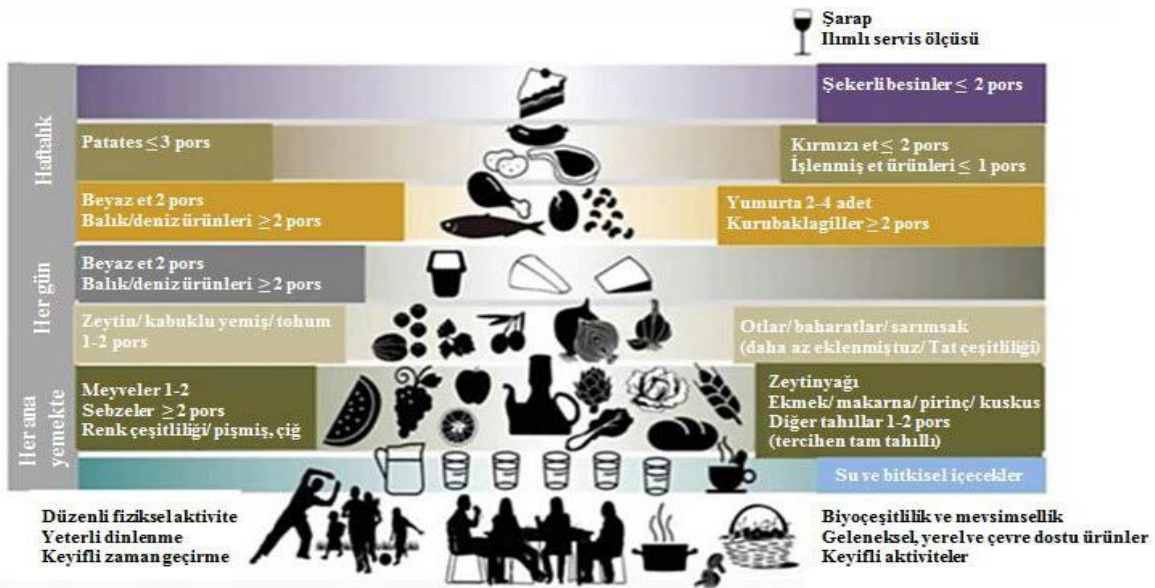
Şarap
Ilımlı servis ölçüsü

Haftalık

Şekerli besinler ≤ 2 pors

Patates ≤3 pors

Kırmızı et ≤ 2 pors
İşlenmiş et ürünleri ≤ 1 pors

Beyaz et 2 pors
Balık/deniz ürünleri ≥2 pors

Yumurta 2-4 adet
Kurubaklagiller ≥ 2 pors

Her gün

Beyaz et 2 pors
Balık/deniz ürünleri ≥2 pors

Zeytin/ kabuklu yemiş/ tohum 1-2 pors

Otlar/ baharatlar/ sarımsak (daha az eklenmiş tuz/ Tat çeşitliliği)

Her ana yemekte

Meyveler 1-2
Sebzeler ≥ 2 pors
Renk çeşitliliği/ pişmiş, çiğ

Zeytinyağı
Ekmek/ makarna/ pirinç/ kuskus
Diğer tahıllar 1-2 pors
(tercihen tam tahıllı)

Su ve bitkisel içecekler

Düzenli fiziksel aktivite
Yeterli dinlenme
Keyifli zaman geçirme

Biyoçeşitlilik ve mevsimsellik
Geleneksel, yerel ve çevre dostu ürünler
Keyifli aktiviteler